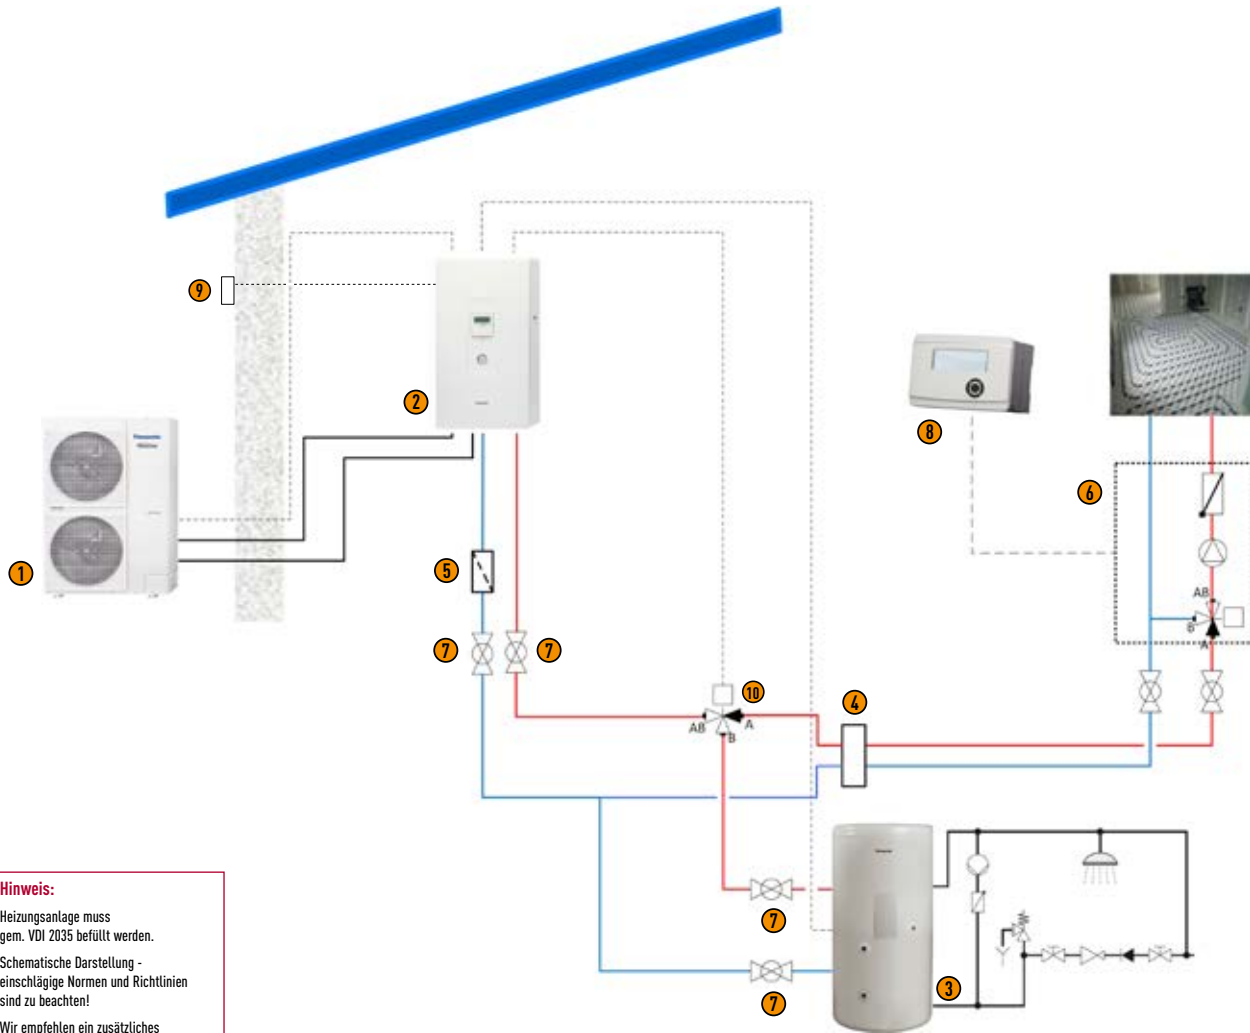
9

2

1

8

6

5

7

7

10

4

AB

A

B

AB

B

A

7

7

3

Hinweis:

Heizungsanlage muss gem. VDI 2035 befüllt werden.

Schematische Darstellung - einschlägige Normen und Richtlinien sind zu beachten!

Wir empfehlen ein zusätzliches